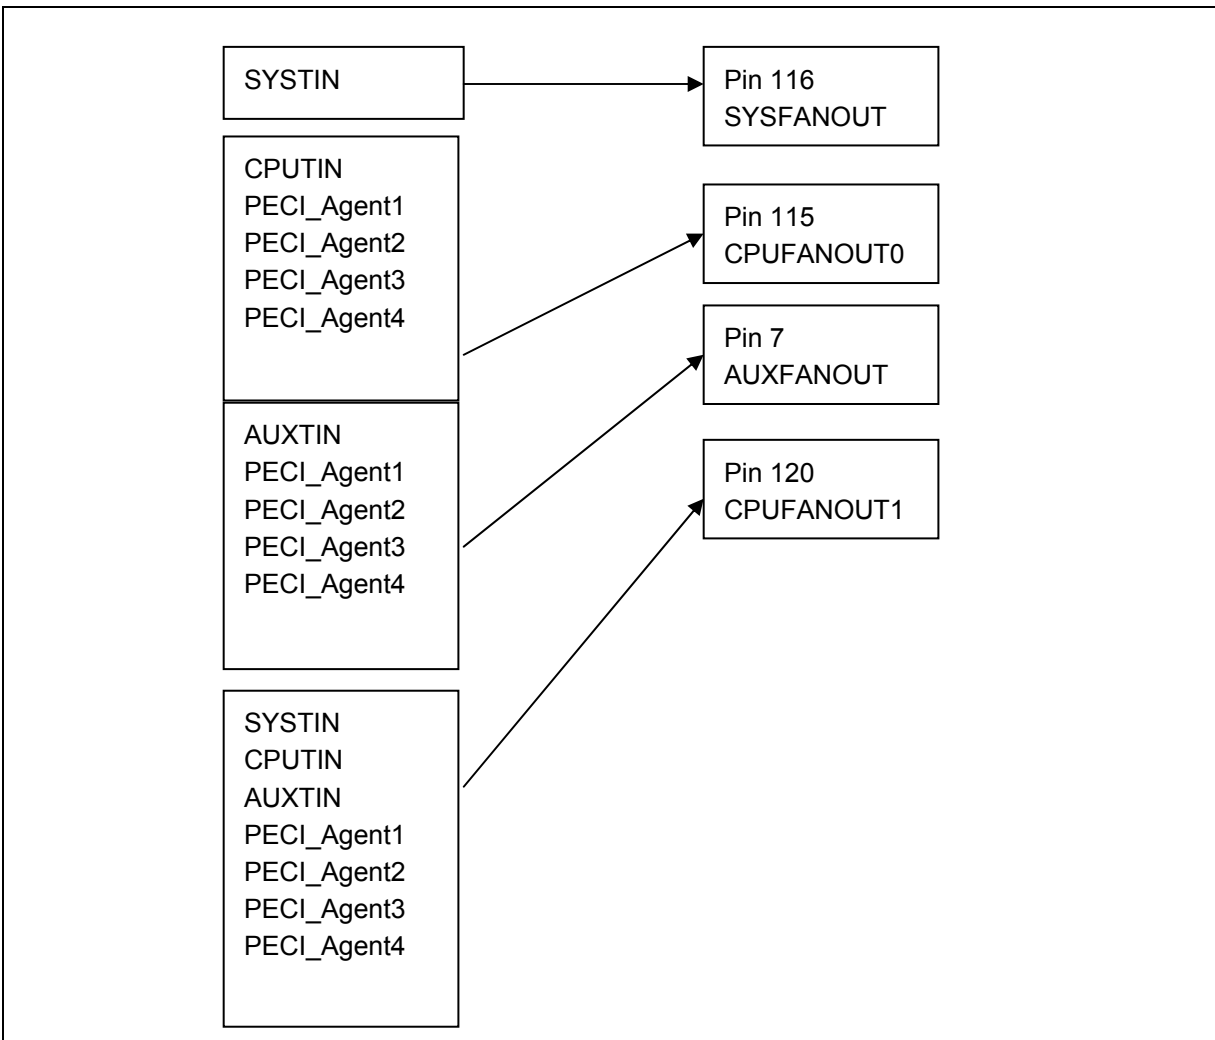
SYSTIN

Pin 116
SYSFANOUT

CPUTIN
PECI_Agent1
PECI_Agent2
PECI_Agent3
PECI_Agent4

Pin 115
CPUFANOUT0

Pin 7
AUXFANOUT

AUXTIN
PECI_Agent1
PECI_Agent2
PECI_Agent3
PECI_Agent4

Pin 120
CPUFANOUT1

SYSTIN
CPUTIN
AUXTIN
PECI_Agent1
PECI_Agent2
PECI_Agent3
PECI_Agent4